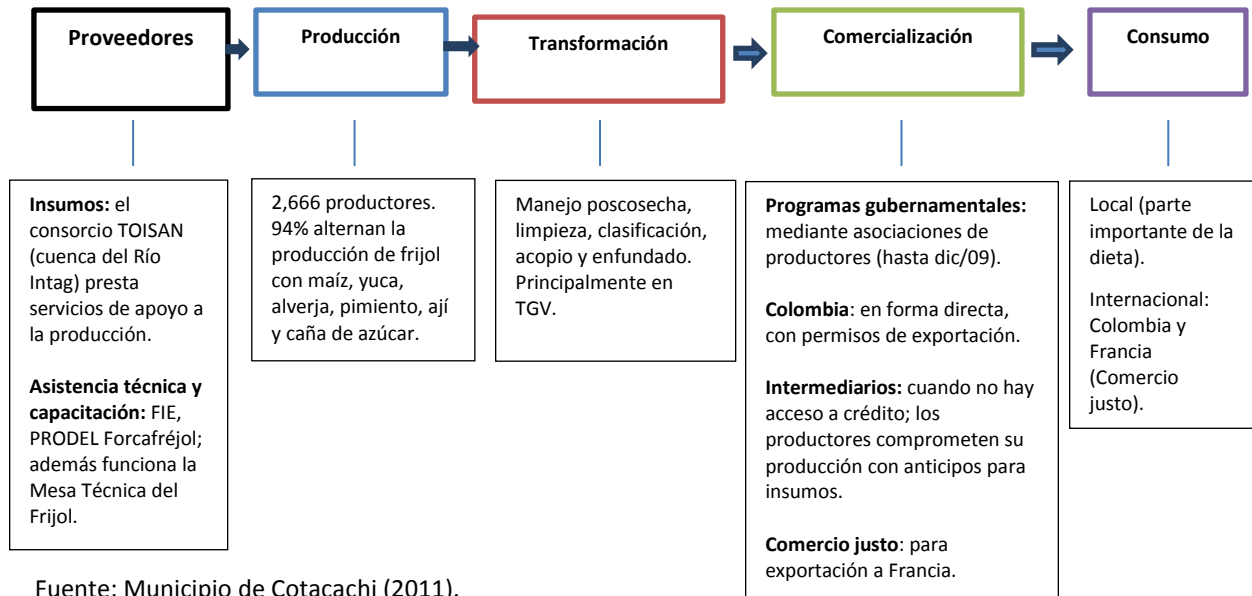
Proveedores

Producción

Transformación

Comercialización

Consumo

**Insumos:** el consorcio TOISAN (cuenca del Río Intag) presta servicios de apoyo a la producción.

**Asistencia técnica y capacitación:** FIE, PRODEL Forcafréjol; además funciona la Mesa Técnica del Frijol.

2,666 productores. 94% alternan la producción de frijol con maíz, yuca, alverja, pimiento, ají y caña de azúcar.

Manejo poscosecha, limpieza, clasificación, acopio y enfundado. Principalmente en TGV.

**Programas gubernamentales:** mediante asociaciones de productores (hasta dic/09).

**Colombia**: en forma directa, con permisos de exportación.

**Intermediarios:** cuando no hay acceso a crédito; los productores comprometen su producción con anticipos para insumos.

**Comercio justo**: para exportación a Francia.

Local (parte importante de la dieta).

Internacional: Colombia y Francia (Comercio justo).

Fuente: Municipio de Cotacachi (2011).